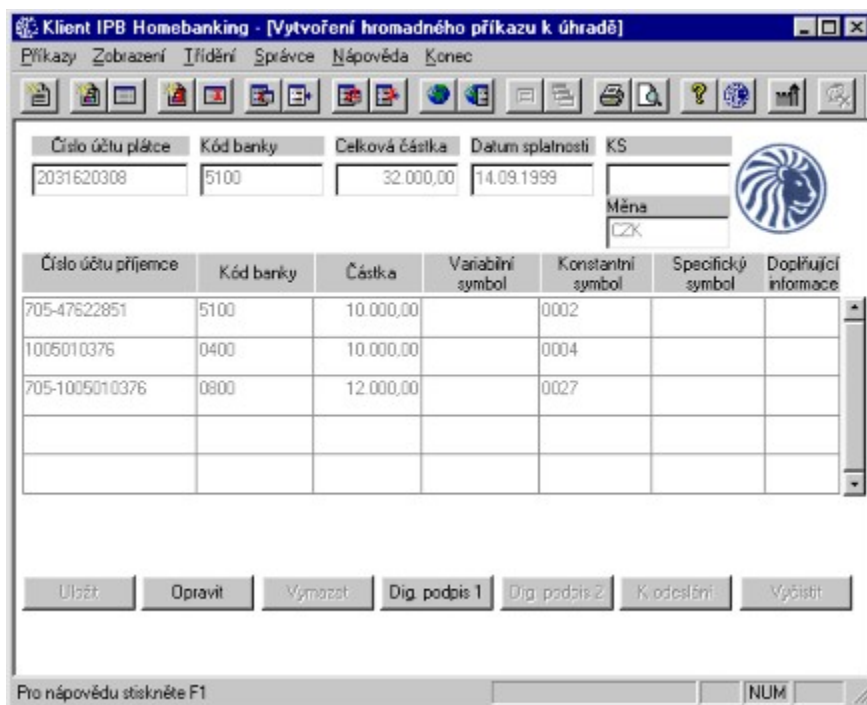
Klient IPB Homebanking - [Vytvoření hromadného příkazu k úhradě]

Příkazy Zobrazení Třídění Správce Nápověda Konec

| Číslo účtu plátce | Kód banky | Celková částka | Datum splatnosti | KS |
|---|---|---|---|---|
| 2031620308 | 5100 | 32.000,00 | 14.09.1999 | |

Měna
CZK

| Číslo účtu příjemce | Kód banky | Částka | Variabilní symbol | Konstantní symbol | Specifický symbol | Doplňující informace |
|---|---|---|---|---|---|---|
| 705-47622851 | 5100 | 10.000,00 | | 0002 | | |
| 1005010376 | 0400 | 10.000,00 | | 0004 | | |
| 705-1005010376 | 0800 | 12.000,00 | | 0027 | | |
| | | | | | | |
| | | | | | | |

Uložit Opravit Vymazat Dig. podpis 1 Dig. podpis 2 K odeslání Vyčistit

Pro nápovědu stiskněte F1 NUM